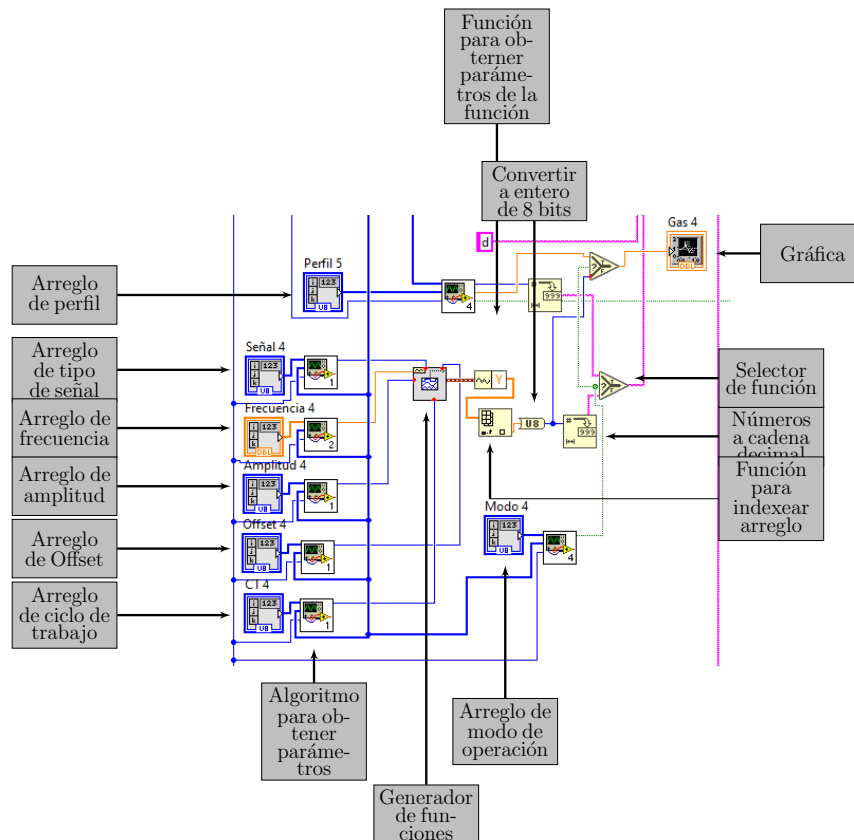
Función para obtener parámetros de la función

Convertir a entero de 8 bits

Gas 4

Gráfica

d

Arreglo de perfil

Perfil 5

U8

4

Arreglo de tipo de señal

Señal 4

U8

1

Arreglo de frecuencia

Frecuencia 4

DBL

2

Arreglo de amplitud

Amplitud 4

U8

1

Arreglo de Offset

Offset 4

U8

1

Arreglo de ciclo de trabajo

CT 4

U8

1

Selector de función

Números a cadena decimal

Función para indexear arreglo

U8

999

999

Modo 4

U8

4

Algoritmo para obtener parámetros

Generador de funciones

Arreglo de modo de operación